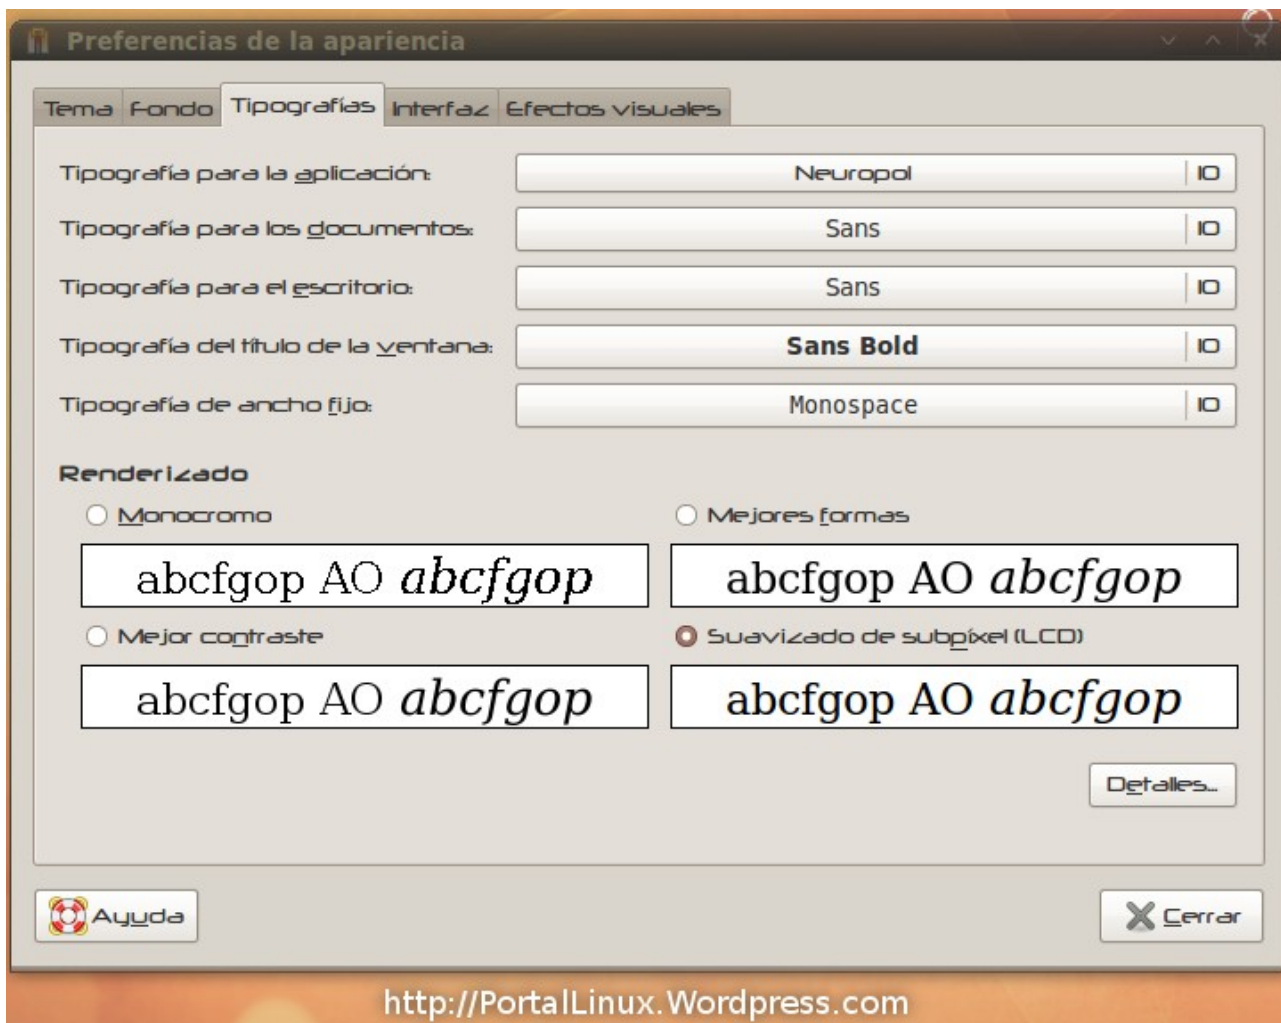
Preferencias de la apariencia

Tema | Fondo | Tipografías | Interfaz | Efectos visuales

Tipografía para la aplicación: Neuropol 10

Tipografía para los documentos: Sans 10

Tipografía para el escritorio: Sans 10

Tipografía del título de la ventana: Sans Bold 10

Tipografía de ancho fijo: Monospace 10

Renderizado

Monocromo

abcfgop AO *abcfgop*

Mejores formas

abcfgop AO *abcfgop*

Mejor contraste

abcfgop AO *abcfgop*

Suavizado de subpíxel (LCD)

abcfgop AO *abcfgop*

Detalles...

Ayuda

Cerrar

http://PortalLinux.Wordpress.com